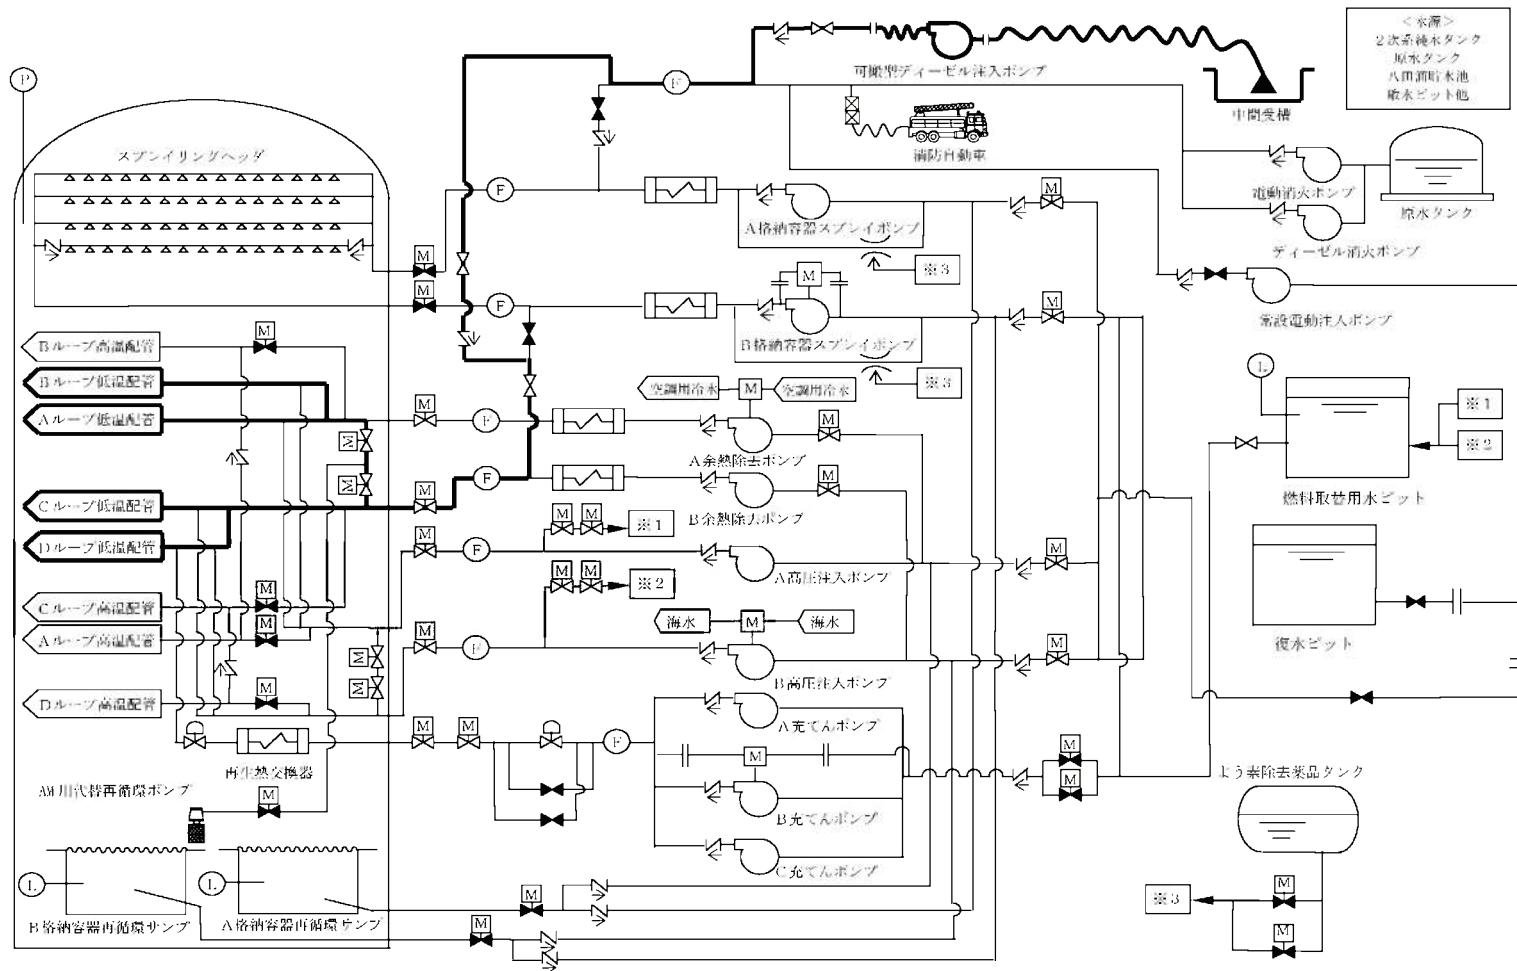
P

スプレイリングヘッダ

可搬型ディーゼル注入ポンプ

中間受槽

＜水源＞
2次系純水タンク
原水タンク
八田浦貯水池
海水ピット他

消防自動車

電動消火ポンプ

原水タンク

ディーゼル消火ポンプ

常設電動注入ポンプ

A格納容器スプレイポンプ

※3

B格納容器スプレイポンプ

※3

Bループ高温配管
Bループ低温配管
Aループ低温配管
Cループ低温配管
Dループ低温配管
Cループ高温配管
Aループ高温配管
Dループ高温配管

空調用冷水
空調用冷水

A余熱除去ポンプ
B余熱除去ポンプ

※1
※2

L

※1
※2

燃料取替用水ピット

A高圧注入ポンプ

海水
海水

B高圧注入ポンプ

復水ピット

A充てんポンプ
B充てんポンプ
C充てんポンプ

再生熱交換器

AM用代替再循環ポンプ

よう素除去薬品タンク

L
L

B格納容器再循環サンプ
A格納容器再循環サンプ

※3

M
F